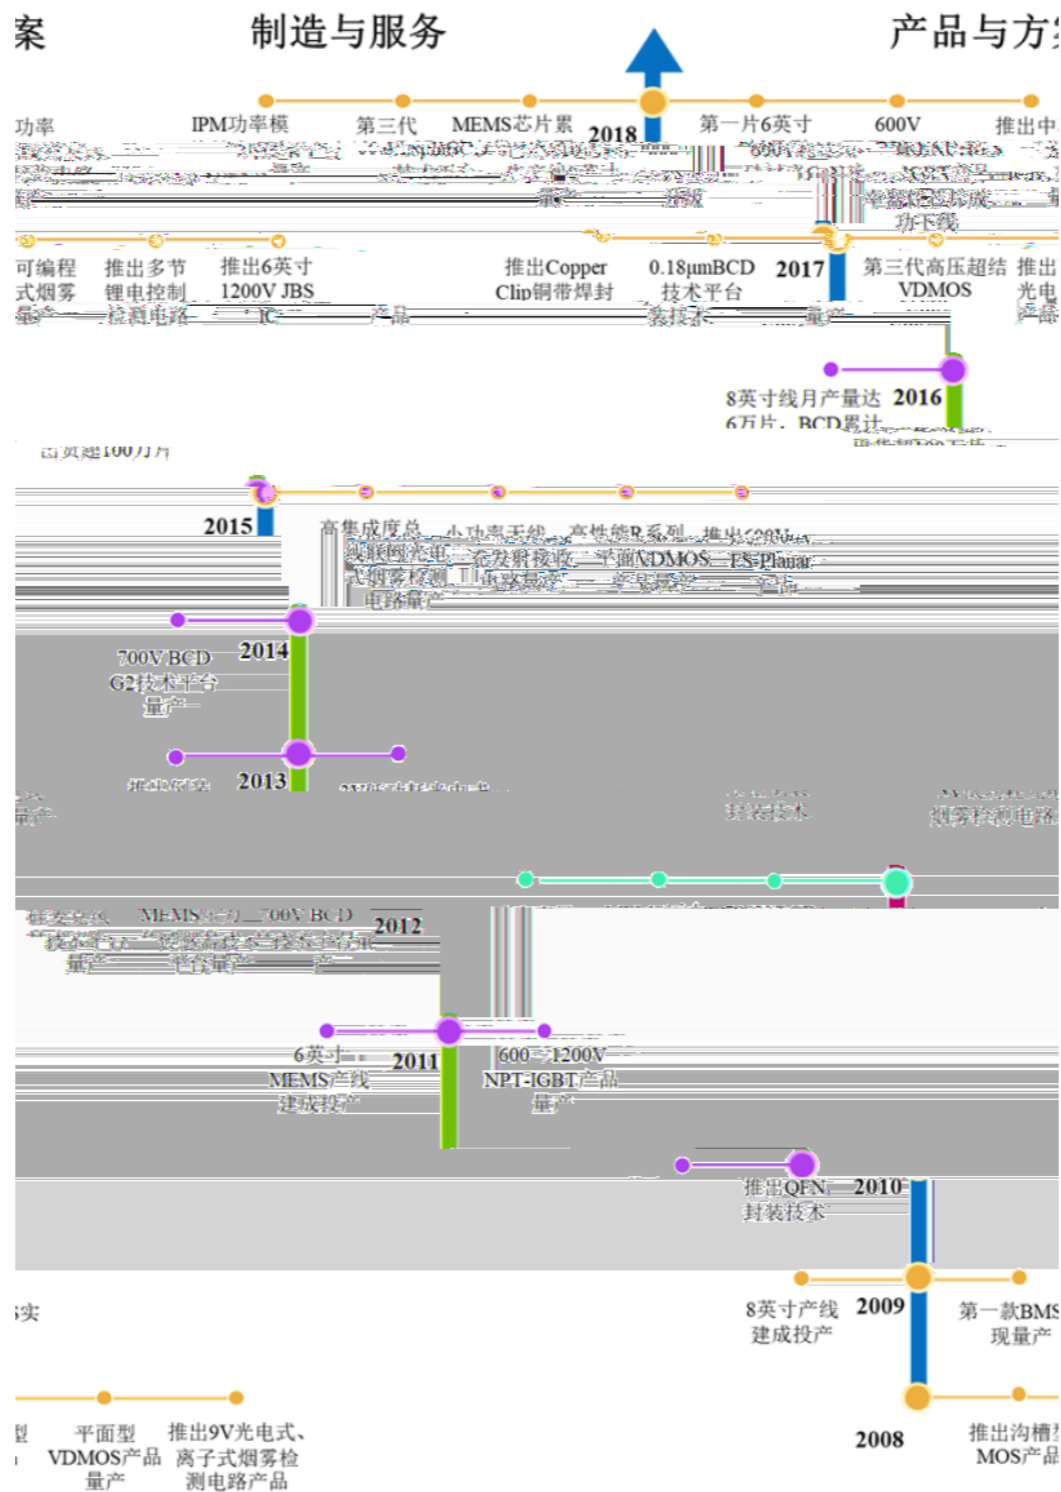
案

制造与服务

产品与方

功率

IPM功率模

第三代

MEMS芯片累

2018

第一片6英寸

600V

推出中

可编程式烟雾

推出多节锂电控制

推出6英寸1200V JBS

推出Copper Clip铜带焊封

0.18μmBCD技术平台

2017

第三代高压超结VDMOS

推出光电

8英寸线月产量达6万片，BCD累计

2016

2015

高集成度总

小功率无线

高性能R系列

推出600V

平面VDMOS

FS-Planar

700V BCD G2技术平台量产

2014

2013

封装技术

烟雾控制电路

MEMS

700V BCD

2012

6英寸MEMS产线建成投产

2011

600～1200V NPT-IGBT产品量产

推出QFN封装技术

2010

实

8英寸产线建成投产

2009

第一款BMS

现量产

平面型VDMOS产品量产

推出9V光电式、离子式烟雾检测电路产品

2008

推出沟槽型MOS产品